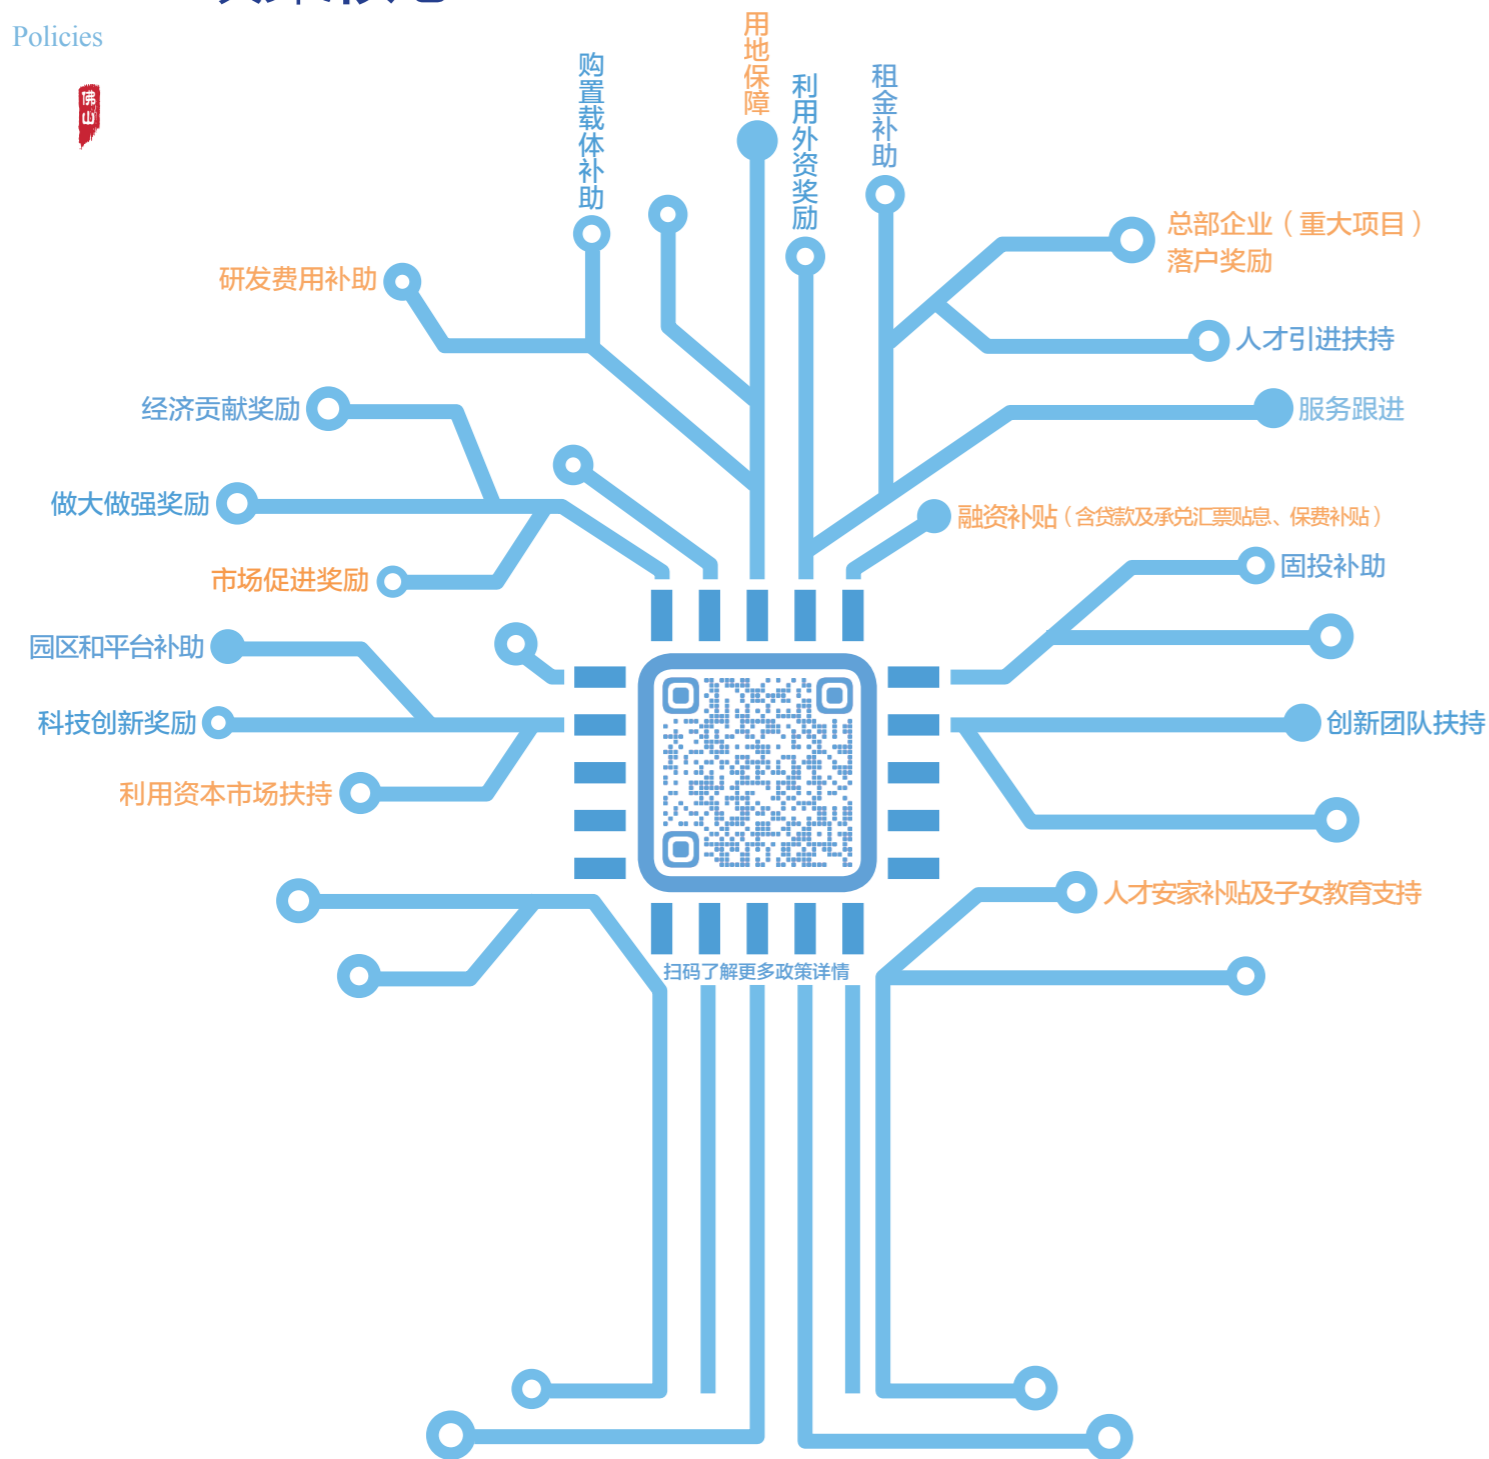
Policies

佛山

购置载体补助

用地保障

利用外资奖励

租金补助

总部企业（重大项目）落户奖励

研发费用补助

人才引进扶持

经济贡献奖励

服务跟进

做大做强奖励

融资补贴（含贷款及承兑汇票贴息、保费补贴）

市场促进奖励

固投补助

园区和平台补助

科技创新奖励

创新团队扶持

利用资本市场扶持

人才安家补贴及子女教育支持

扫码了解更多政策详情